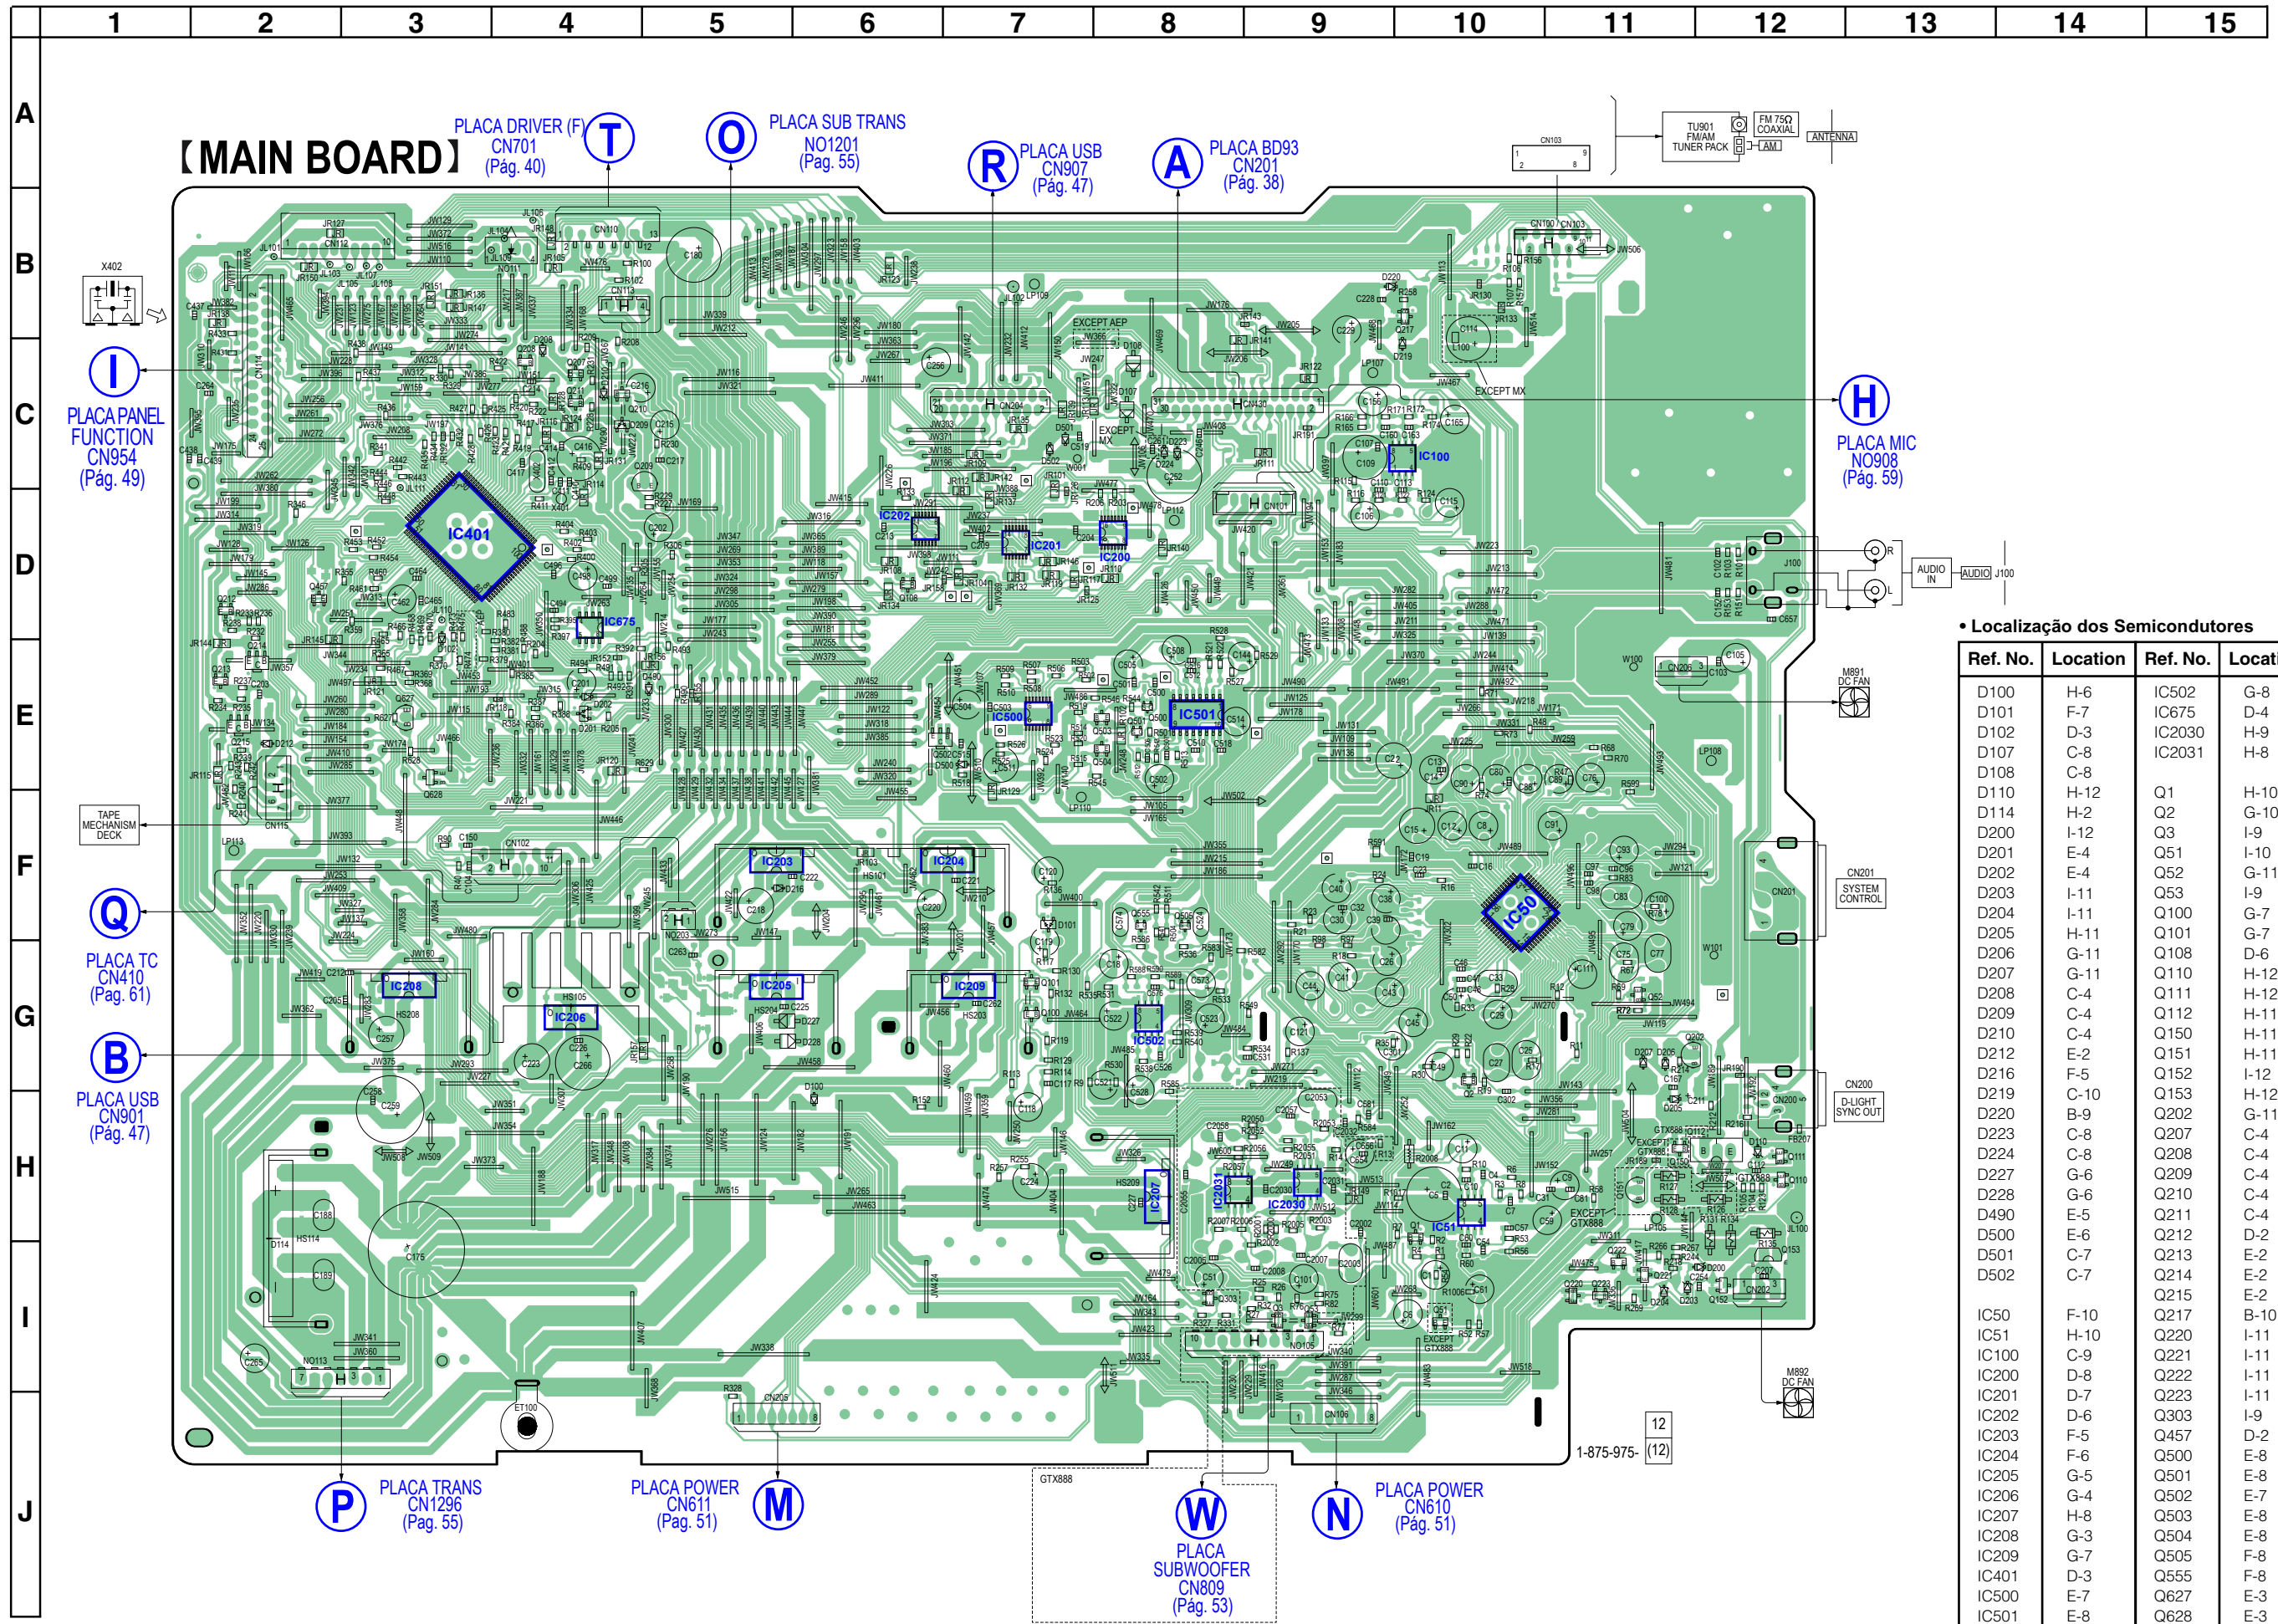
1 2 3 4 5 6 7 8 9 10 11 12 13 14 15

A B C D E F G H I J

【MAIN BOARD】

PLACA DRIVER (F) CN701 (Pág. 40) T

O PLACA SUB TRANS NO1201 (Pag. 55)

R PLACA USB CN907 (Pág. 47)

A PLACA BD93 CN201 (Pág. 38)

TU901 FM/AM TUNER PACK

FM 75Ω COAXIAL

AM

ANTENNA

I PLACA PANEL FUNCTION CN954 (Pág. 49)

H PLACA MIC NO908 (Pág. 59)

AUDIO IN

AUDIO J100

TAPE MECHANISM DECK

Q PLACA TC CN410 (Pag. 61)

B PLACA USB CN901 (Pág. 47)

CN201 SYSTEM CONTROL

CN200 D-LIGHT SYNC OUT

M891 DC FAN

M892 DC FAN

IC401 IC675 IC202 IC201 IC200 IC100 IC500 IC501 IC50 IC203 IC204 IC208 IC205 IC209 IC206 IC502 IC207 IC2031 IC2030 IC51

1-875-975- 12 (12)

GTX888

P PLACA TRANS CN1296 (Pag. 55)

PLACA POWER CN611 (Pag. 51) M

W PLACA SUBWOOFER CN809 (Pág. 53)

N PLACA POWER CN610 (Pág. 51)

• Localização dos Semicondutores

| Ref. No. | Location | Ref. No. | Locati |
|---|---|---|---|
| D100 | H-6 | IC502 | G-8 |
| D101 | F-7 | IC675 | D-4 |
| D102 | D-3 | IC2030 | H-9 |
| D107 | C-8 | IC2031 | H-8 |
| D108 | C-8 | | |
| D110 | H-12 | Q1 | H-10 |
| D114 | H-2 | Q2 | G-10 |
| D200 | I-12 | Q3 | I-9 |
| D201 | E-4 | Q51 | I-10 |
| D202 | E-4 | Q52 | G-11 |
| D203 | I-11 | Q53 | I-9 |
| D204 | I-11 | Q100 | G-7 |
| D205 | H-11 | Q101 | G-7 |
| D206 | G-11 | Q108 | D-6 |
| D207 | G-11 | Q110 | H-12 |
| D208 | C-4 | Q111 | H-12 |
| D209 | C-4 | Q112 | H-11 |
| D210 | C-4 | Q150 | H-11 |
| D212 | E-2 | Q151 | H-11 |
| D216 | F-5 | Q152 | I-12 |
| D219 | C-10 | Q153 | H-12 |
| D220 | B-9 | Q202 | G-11 |
| D223 | C-8 | Q207 | C-4 |
| D224 | C-8 | Q208 | C-4 |
| D227 | G-6 | Q209 | C-4 |
| D228 | G-6 | Q210 | C-4 |
| D490 | E-5 | Q211 | C-4 |
| D500 | E-6 | Q212 | D-2 |
| D501 | C-7 | Q213 | E-2 |
| D502 | C-7 | Q214 | E-2 |
| | | Q215 | E-2 |
| IC50 | F-10 | Q217 | B-10 |
| IC51 | H-10 | Q220 | I-11 |
| IC100 | C-9 | Q221 | I-11 |
| IC200 | D-8 | Q222 | I-11 |
| IC201 | D-7 | Q223 | I-11 |
| IC202 | D-6 | Q303 | I-9 |
| IC203 | F-5 | Q457 | D-2 |
| IC204 | F-6 | Q500 | E-8 |
| IC205 | G-5 | Q501 | E-8 |
| IC206 | G-4 | Q502 | E-7 |
| IC207 | H-8 | Q503 | E-8 |
| IC208 | G-3 | Q504 | E-8 |
| IC209 | G-7 | Q505 | F-8 |
| IC401 | D-3 | Q555 | F-8 |
| IC500 | E-7 | Q627 | E-3 |
| IC501 | E-8 | Q628 | E-3 |